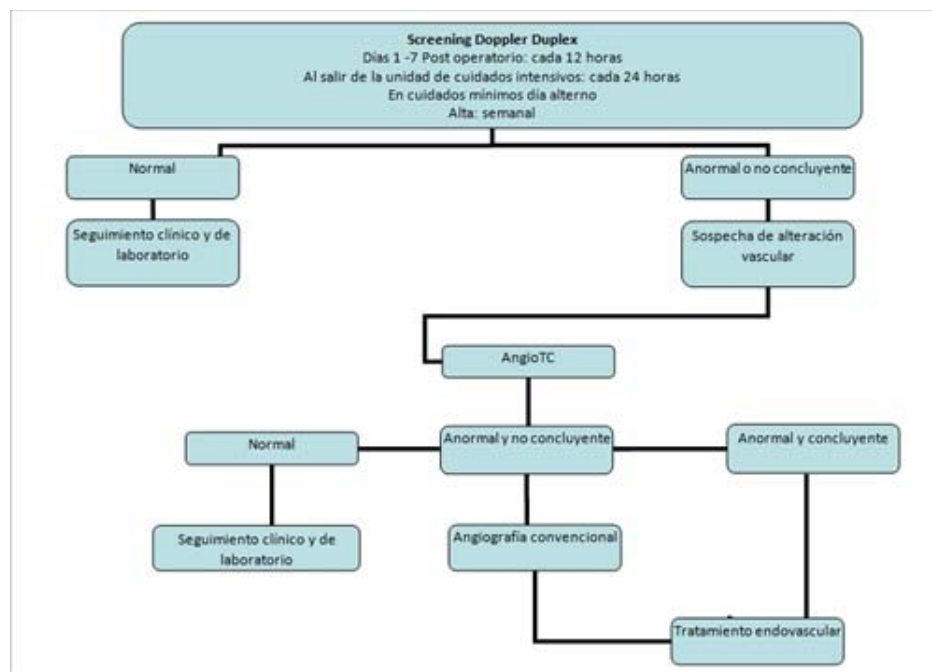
Screening Doppler Duplex
Días 1 -7 Post operatorio: cada 12 horas
Al salir de la unidad de cuidados intensivos: cada 24 horas
En cuidados mínimos día alterno
Alta: semanal

Normal

Seguimiento clínico y de laboratorio

Anormal o no concluyente

Sospecha de alteración vascular

AngioTC

Normal

Seguimiento clínico y de laboratorio

Anormal y no concluyente

Angiografía convencional

Anormal y concluyente

Tratamiento endovascular